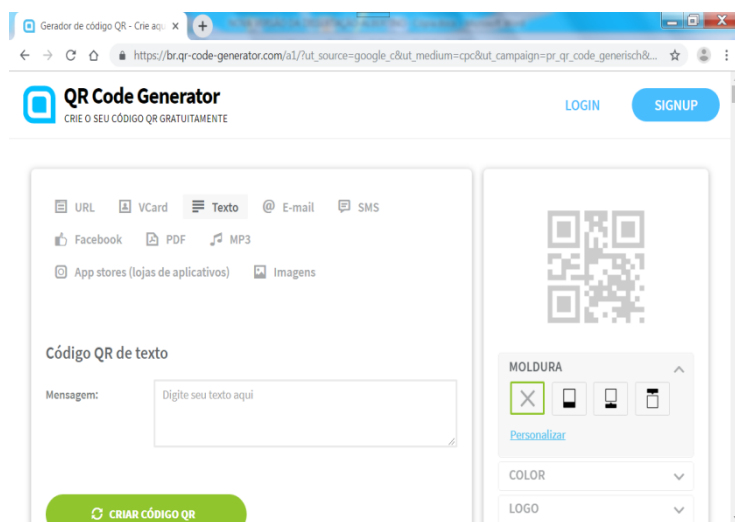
Gerador de código QR - Crie aqu ×

https://br.qr-code-generator.com/a1/?ut_source=google_c&ut_medium=cpc&ut_campaign=pr_qr_code_generisch&...

QR Code Generator
CRIE O SEU CÓDIGO QR GRATUITAMENTE

LOGIN
SIGNUP

URL
VCard
Texto
E-mail
SMS
Facebook
PDF
MP3
App stores (lojas de aplicativos)
Imagens

Código QR de texto

Mensagem:
Digite seu texto aqui

CRIAR CÓDIGO QR

MOLDURA
Personalizar
COLOR
LOGO